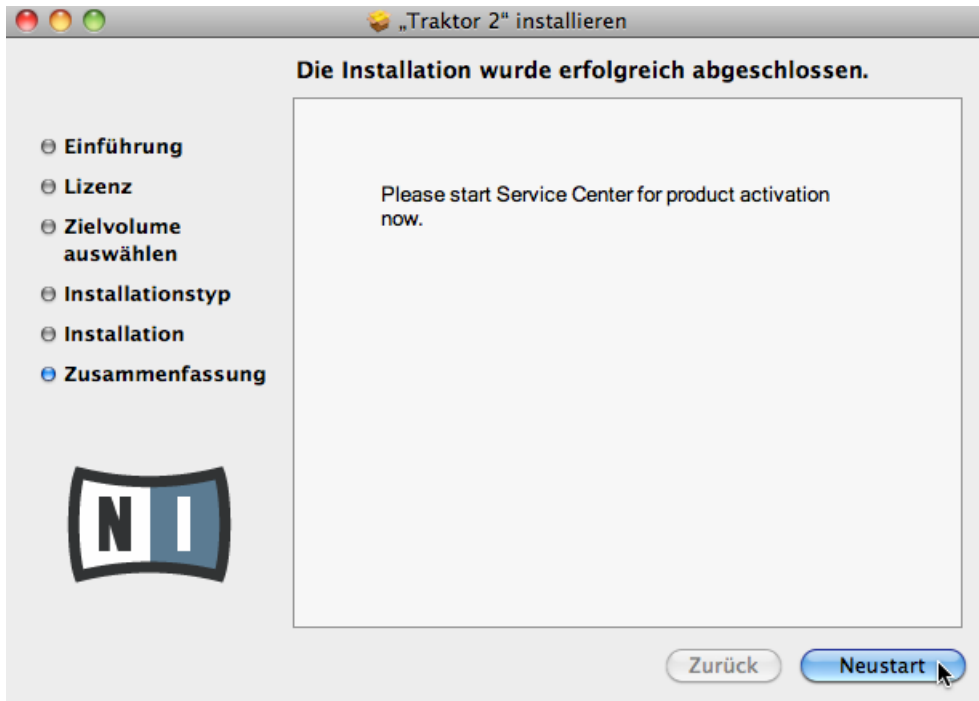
„Traktor 2“ installieren

Die Installation wurde erfolgreich abgeschlossen.

Einführung
Lizenz
Zielvolume auswählen
Installationstyp
Installation
Zusammenfassung

Please start Service Center for product activation now.

N I

Zurück
Neustart